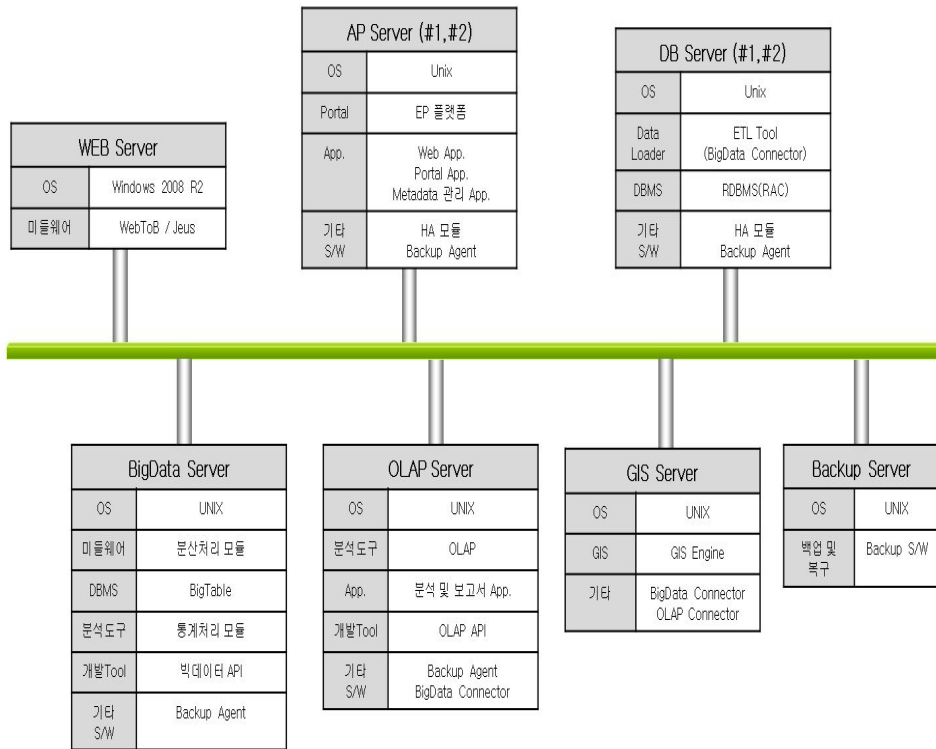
AP Server (#1,#2)

| OS | Unix |
|---|---|
| Portal | EP 플랫폼 |
| App. | Web App. Portal App. Metadata 관리 App. |
| 기타 S/W | HA 모듈 Backup Agent |

DB Server (#1,#2)

| OS | Unix |
|---|---|
| Data Loader | ETL Tool (BigData Connector) |
| DBMS | RDBMS(RAC) |
| 기타 S/W | HA 모듈 Backup Agent |

WEB Server

| OS | Windows 2008 R2 |
|---|---|
| 미들웨어 | WebToB / Jeus |

BigData Server

| OS | UNIX |
|---|---|
| 미들웨어 | 분산처리 모듈 |
| DBMS | BigTable |
| 분석도구 | 통계처리 모듈 |
| 개발Tool | 빅데이터 API |
| 기타 S/W | Backup Agent |

OLAP Server

| OS | UNIX |
|---|---|
| 분석도구 | OLAP |
| App. | 분석 및 보고서 App. |
| 개발Tool | OLAP API |
| 기타 S/W | Backup Agent BigData Connector |

GIS Server

| OS | UNIX |
|---|---|
| GIS | GIS Engine |
| 기타 | BigData Connector OLAP Connector |

Backup Server

| OS | UNIX |
|---|---|
| 백업 및 복구 | Backup S/W |